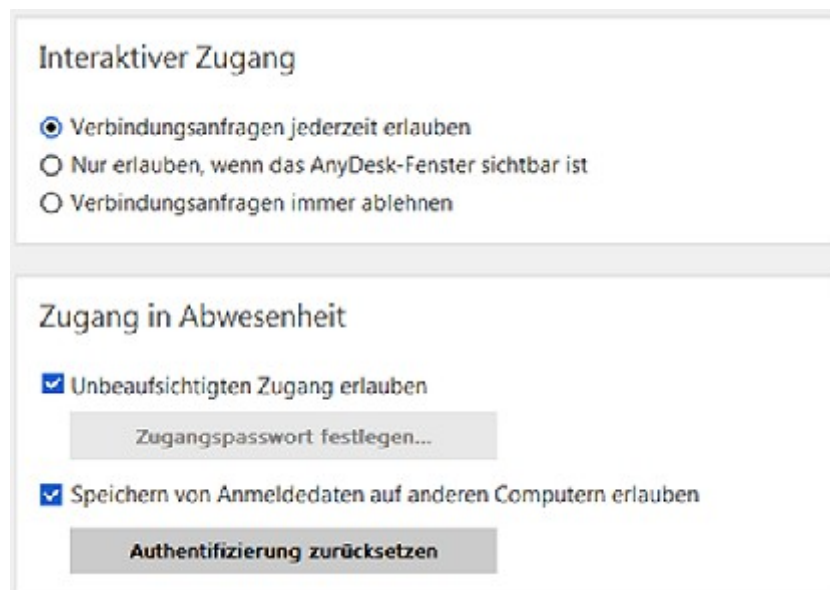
Interaktiver Zugang

Verbindungsanfragen jederzeit erlauben
Nur erlauben, wenn das AnyDesk-Fenster sichtbar ist
Verbindungsanfragen immer ablehnen

Zugang in Abwesenheit

Unbeaufsichtigten Zugang erlauben

Zugangspasswort festlegen...

Speichern von Anmeldedaten auf anderen Computern erlauben

Authentifizierung zurücksetzen